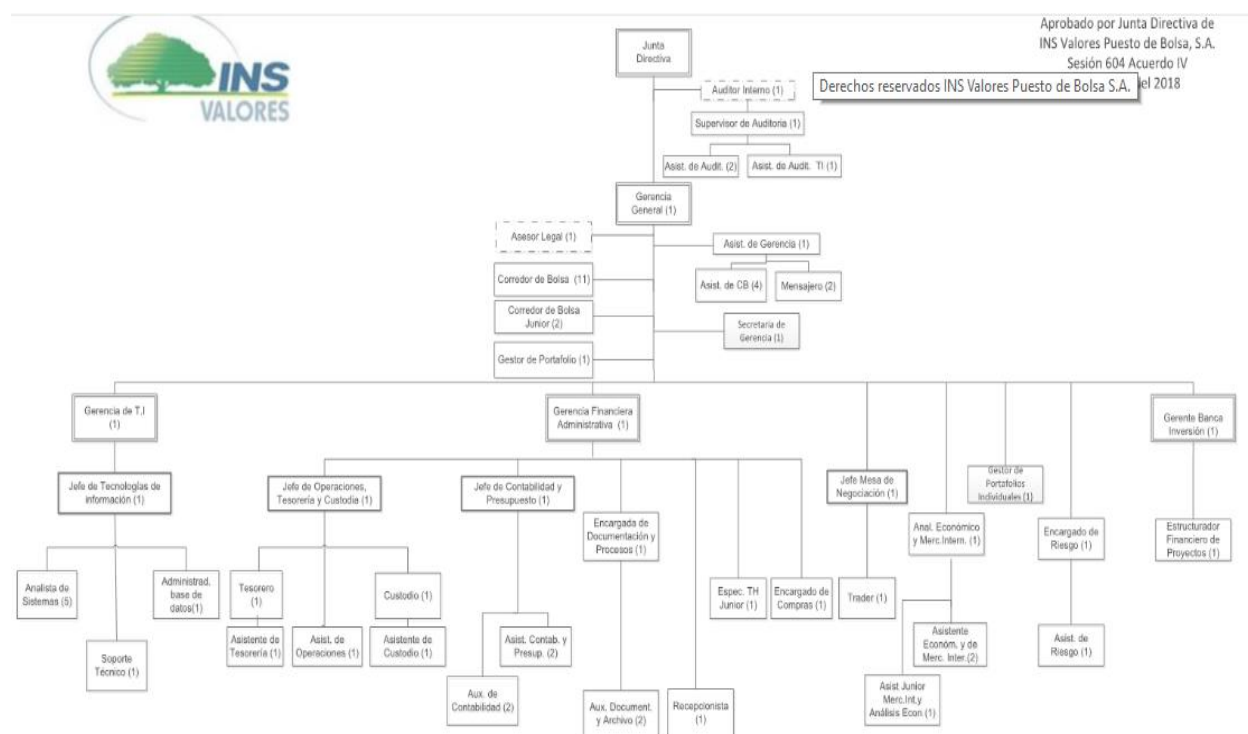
INS VALORES

Aprobado por Junta Directiva de INS Valores Puesto de Bolsa, S.A. Sesión 604 Acuerdo IV
Derechos reservados INS Valores Puesto de Bolsa S.A. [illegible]el 2018

Junta Directiva

Auditor Interno (1)

Supervisor de Auditoria (1)

Asist. de Audit. (2)

Asist. de Audit. TI (1)

Gerencia General (1)

Asesor Legal (1)

Asist. de Gerencia (1)

Corredor de Bolsa (11)

Asist. de CB (4)

Mensajero (2)

Corredor de Bolsa Junior (2)

Secretaria de Gerencia (1)

Gestor de Portafolio (1)

Gerencia de T.I (1)

Gerencia Financiera Administrativa (1)

Gerente Banca Inversión (1)

Jefe de Tecnologías de información (1)

Jefe de Operaciones, Tesorería y Custodia (1)

Jefe de Contabilidad y Presupuesto (1)

Encargada de Documentación y Procesos (1)

Jefe Mesa de Negociación (1)

Gestor de Portafolios Individuales (1)

Anal. Económico y Merc.Interm. (1)

Encargado de Riesgo (1)

Estructurador Financiero de Proyectos (1)

Analista de Sistemas (5)

Administrad. base de datos(1)

Soporte Técnico (1)

Tesorero (1)

Custodio (1)

Asistente de Tesorería (1)

Asist. de Operaciones (1)

Asistente de Custodio (1)

Asist. Contab. y Presup. (2)

Aux. de Contabilidad (2)

Aux. Document. y Archivo (2)

Espec. TH Junior (1)

Encargado de Compras (1)

Recepcionista (1)

Trader (1)

Asistente Econom. y de Merc. Inter.(2)

Asist Junior Merc.Int.y Análisis Econ (1)

Asist. de Riesgo (1)